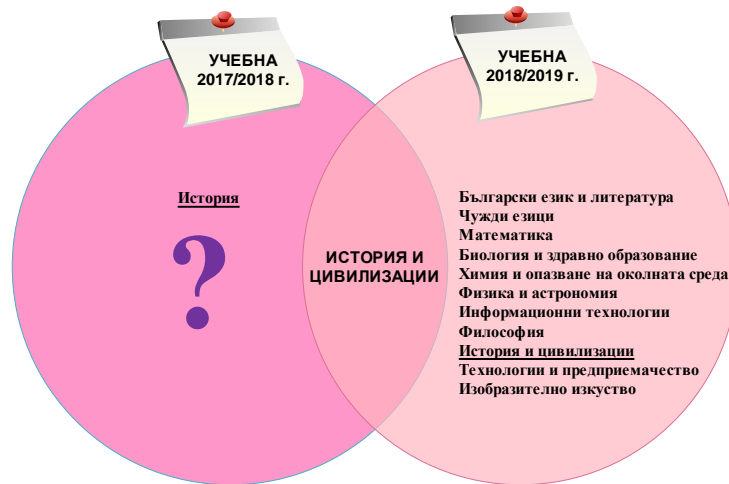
УЧЕБНА 2017/2018 г.

УЧЕБНА 2018/2019 г.

История

?

ИСТОРИЯ И ЦИВИЛИЗАЦИИ

Български език и литература
Чужди езици
Математика
Биология и здравно образование
Химия и опазване на околната среда
Физика и астрономия
Информационни технологии
Философия
История и цивилизации
Технологии и предприемачество
Изобразително изкуство